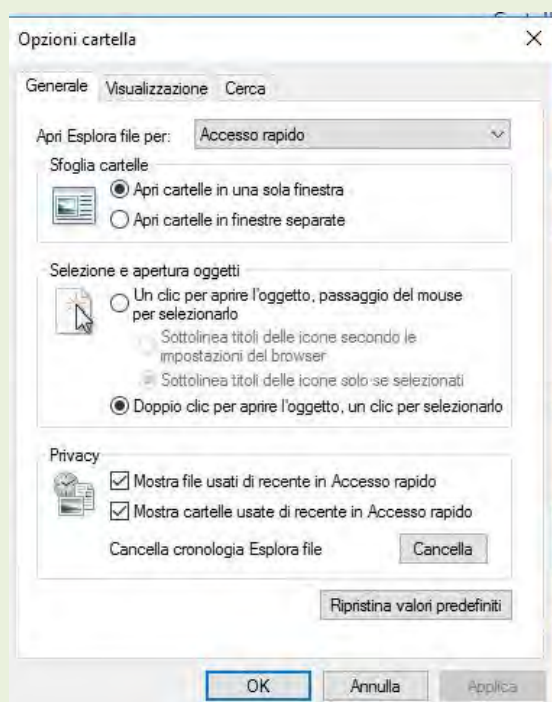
Opzioni cartella

×

Generale | Visualizzazione | Cerca

Apri Esplora file per: Accesso rapido

Sfoglia cartelle

Apri cartelle in una sola finestra

Apri cartelle in finestre separate

Selezione e apertura oggetti

Un clic per aprire l'oggetto, passaggio del mouse per selezionarlo

Sottolinea titoli delle icone secondo le impostazioni del browser

Sottolinea titoli delle icone solo se selezionati

Doppio clic per aprire l'oggetto, un clic per selezionarlo

Privacy

Mostra file usati di recente in Accesso rapido

Mostra cartelle usate di recente in Accesso rapido

Cancella cronologia Esplora file

Cancella

Ripristina valori predefiniti

OK

Annulla

Applica